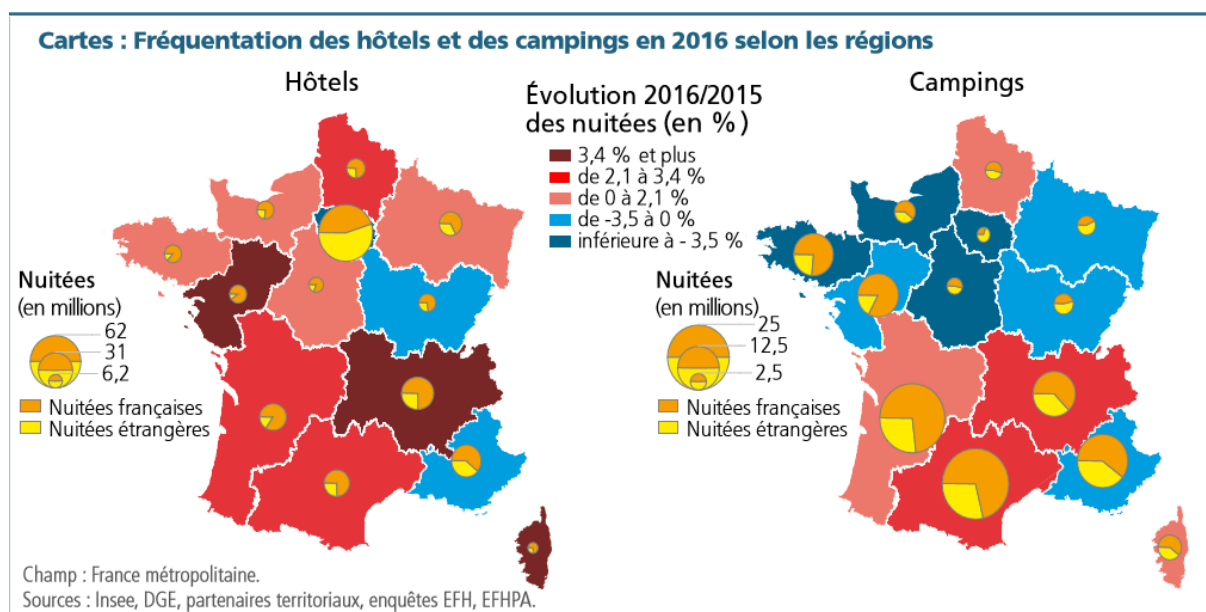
Cartes : Fréquentation des hôtels et des campings en 2016 selon les régions

Hôtels

Évolution 2016/2015 des nuitées (en %)

3,4 % et plus
de 2,1 à 3,4 %
de 0 à 2,1 %
de -3,5 à 0 %
inférieure à - 3,5 %

Campings

Nuitées
(en millions)
62
31
6,2
Nuitées françaises
Nuitées étrangères

Nuitées
(en millions)
25
12,5
2,5
Nuitées françaises
Nuitées étrangères

Champ : France métropolitaine.
Sources : Insee, DGE, partenaires territoriaux, enquêtes EFH, EFHPA.